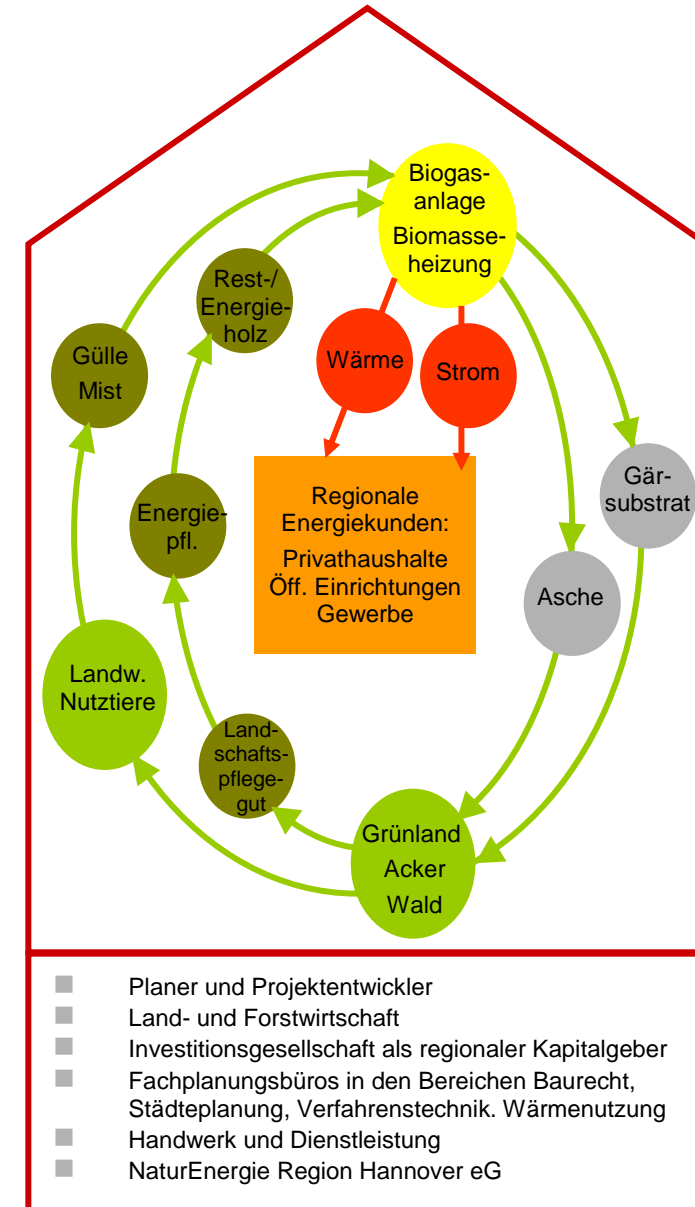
Biogasanlage
Biomasseheizung

Rest-/ Energieholz

Gülle
Mist

Wärme

Strom

Gärsubstrat

Energiepfl.

Regionale Energiekunden:
Privathaushalte
Öff. Einrichtungen
Gewerbe

Asche

Landw. Nutztiere

Landschaftspflegegut

Grünland
Acker
Wald

Planer und Projektentwickler
Land- und Forstwirtschaft
Investitionsgesellschaft als regionaler Kapitalgeber
Fachplanungsbüros in den Bereichen Baurecht, Städteplanung, Verfahrenstechnik. Wärmenutzung
Handwerk und Dienstleistung
NaturEnergie Region Hannover eG